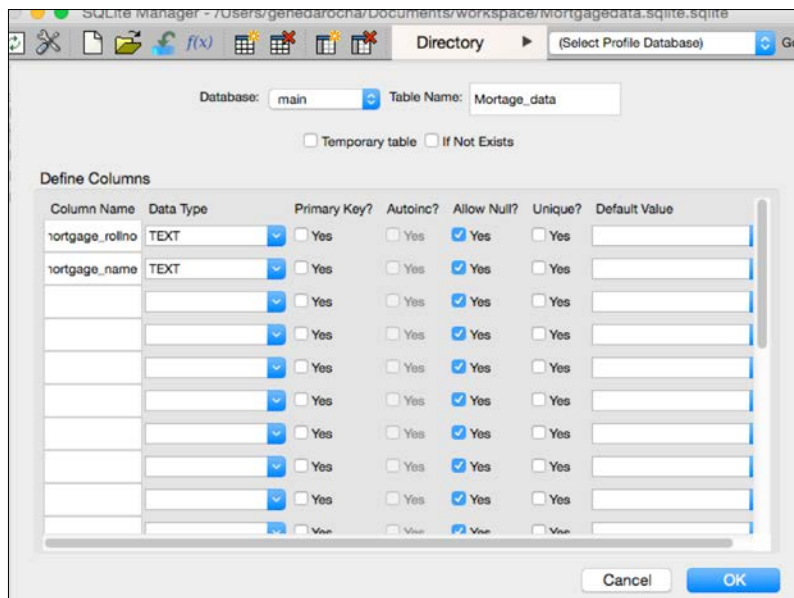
SQLite Manager - /Users/genedarocha/Documents/workspace/Mortgagedata.sqlite.sqlite

f(x) Directory (Select Profile Database) Go

Database: main Table Name: Mortage_data

Temporary table If Not Exists

Define Columns

| Column Name | Data Type | Primary Key? | Autoinc? | Allow Null? | Unique? | Default Value |
|---|---|---|---|---|---|---|
| nortgage_rollno | TEXT | Yes | Yes | Yes | Yes | |
| nortgage_name | TEXT | Yes | Yes | Yes | Yes | |
| | | Yes | Yes | Yes | Yes | |
| | | Yes | Yes | Yes | Yes | |
| | | Yes | Yes | Yes | Yes | |
| | | Yes | Yes | Yes | Yes | |
| | | Yes | Yes | Yes | Yes | |
| | | Yes | Yes | Yes | Yes | |
| | | Yes | Yes | Yes | Yes | |
| | | Yes | Yes | Yes | Yes | |

Cancel OK